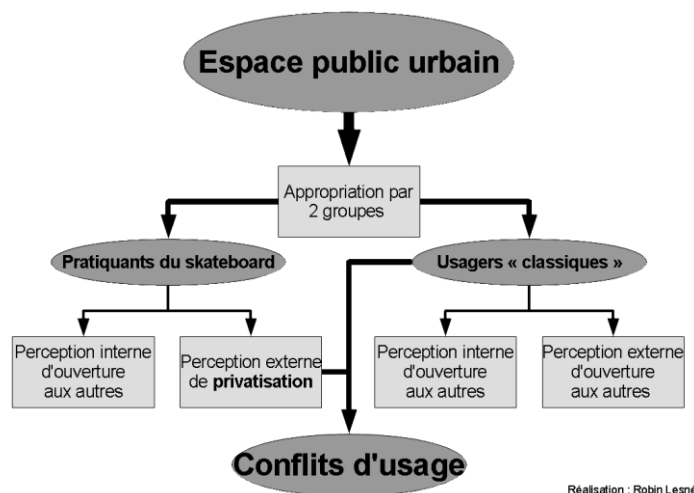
Espace public urbain

Appropriation par 2 groupes

Pratiquants du skateboard

Usagers « classiques »

Perception interne d'ouverture aux autres

Perception externe de **privatisation**

Perception interne d'ouverture aux autres

Perception externe d'ouverture aux autres

Conflits d'usage

Réalisation : Robin Lesné